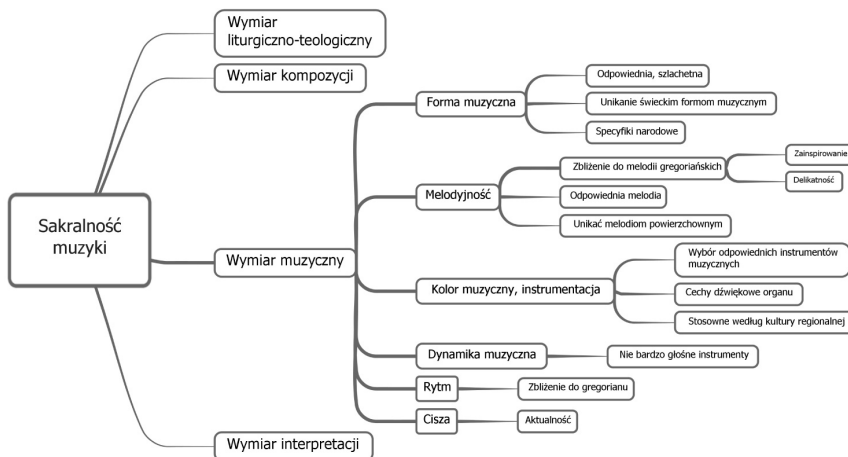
Sakralność muzyki

Wymiar liturgiczno-teologiczny

Wymiar kompozycji

Wymiar muzyczny

Forma muzyczna
Odpowiednia, szlachetna
Unikanie świeckim formom muzycznym
Specyfiki narodowe

Melodyjność
Zbliżenie do melodii gregoriańskich
Zainspirowanie
Delikatność
Odpowiednia melodia
Unikać melodiom powierzchownym

Kolor muzyczny, instrumentacja
Wybór odpowiednich instrumentów muzycznych
Cechy dźwiękowe organu
Stosowne według kultury regionalnej

Dynamika muzyczna
Nie bardzo głośne instrumenty

Rytm
Zbliżenie do gregorianu

Cisza
Aktualność

Wymiar interpretacji